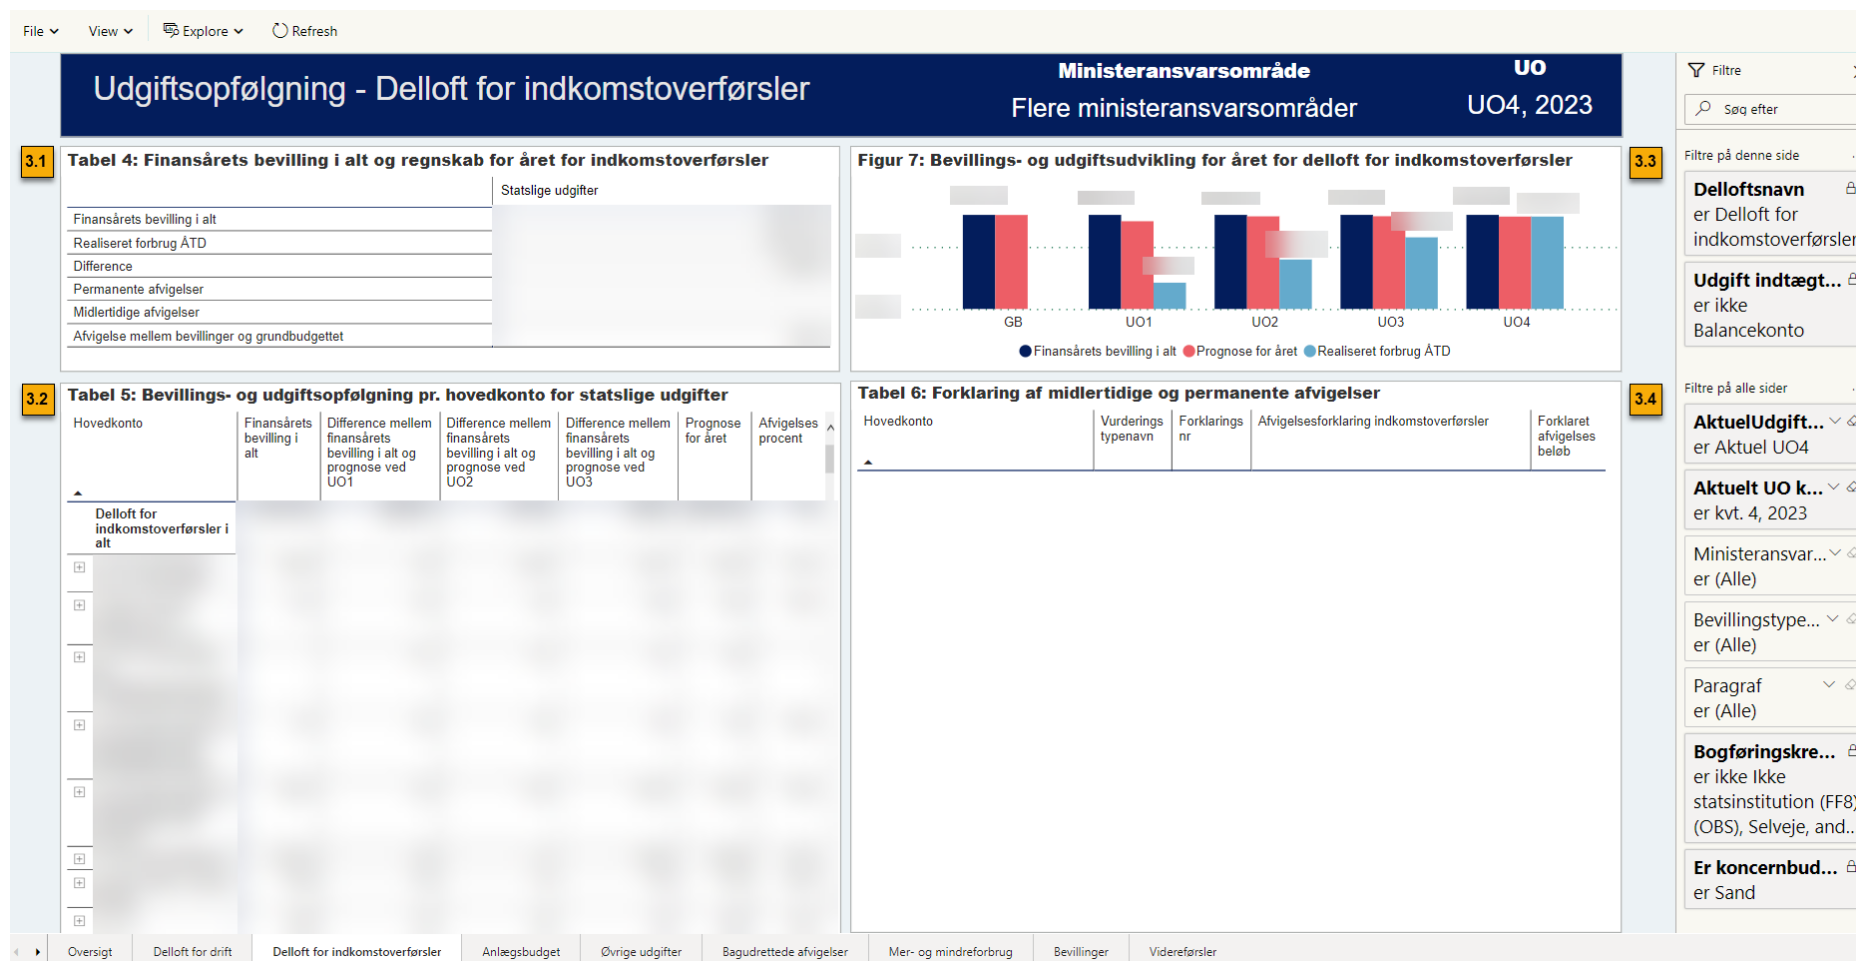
File View Explore Refresh

Udgiftsopfølgning - Delloft for indkomstoverførsler

Ministeransvarsområde
Flere ministeransvarsområder

UO
UO4, 2023

3.1
Tabel 4: Finansårets bevilling i alt og regnskab for året for indkomstoverførsler

| | Statslige udgifter |
|---|---|
| Finansårets bevilling i alt | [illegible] |
| Realiseret forbrug ÅTD | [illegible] |
| Difference | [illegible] |
| Permanente afvigelser | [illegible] |
| Midlertidige afvigelser | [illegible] |
| Afvigelse mellem bevillinger og grundbudgettet | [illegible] |

Figur 7: Bevillings- og udgiftsudvikling for året for delloft for indkomstoverførsler
3.3

GB UO1 UO2 UO3 UO4

Finansårets bevilling i alt Prognose for året Realiseret forbrug ÅTD

3.2
Tabel 5: Bevillings- og udgiftsopfølgning pr. hovedkonto for statslige udgifter

| Hovedkonto | Finansårets bevilling i alt | Difference mellem finansårets bevilling i alt og prognose ved UO1 | Difference mellem finansårets bevilling i alt og prognose ved UO2 | Difference mellem finansårets bevilling i alt og prognose ved UO3 | Prognose for året | Afvigelses procent |
|---|---|---|---|---|---|---|
| Delloft for indkomstoverførsler i alt | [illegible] | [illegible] | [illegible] | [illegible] | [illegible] | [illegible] |

Tabel 6: Forklaring af midlertidige og permanente afvigelser
3.4

| Hovedkonto | Vurderings typenavn | Forklarings nr | Afvigelsesforklaring indkomstoverførsler | Forklaret afvigelses beløb |
|---|---|---|---|---|

Filtre
Søg efter
Filtre på denne side
Delloftsnavn
er Delloft for indkomstoverførsler
Udgift indtægt...
er ikke Balancekonto
Filtre på alle sider
AktuelUdgift...
er Aktuel UO4
Aktuelt UO k...
er kvt. 4, 2023
Ministeransvar...
er (Alle)
Bevillingstype...
er (Alle)
Paragraf
er (Alle)
Bogføringskre...
er ikke Ikke statsinstitution (FF8) (OBS), Selveje, and...
Er koncernbud...
er Sand

Oversigt | Delloft for drift | Delloft for indkomstoverførsler | Anlægsbudget | Øvrige udgifter | Bagudrettede afvigelser | Mer- og mindreforbrug | Bevillinger | Videreførsler